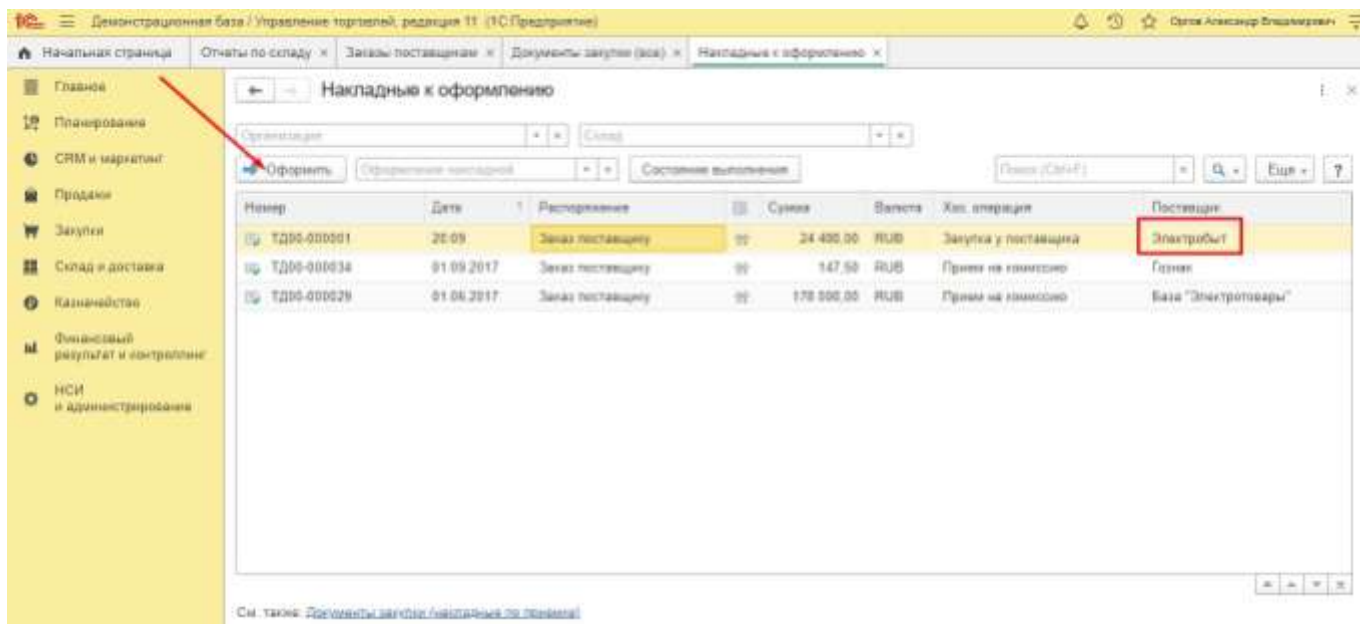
1С Демонстрационная база / Управление торговлей, редакция 11 (1С:Предприятие)
Орлов Александр Владимирович

Начальная страница | Отчеты по складу × | Заказы поставщикам × | Документы закупки (все) × | Накладные к оформлению ×

Главное
Планирование
CRM и маркетинг
Продажи
Закупки
Склад и доставка
Казначейство
Финансовый результат и контроллинг
НСИ и администрирование

Накладные к оформлению

Организация
Склад

Оформить | Оформление накладной | Состояние выполнения | Поиск (Ctrl+F) | Еще | ?

| Номер | Дата | Распоряжение | | Сумма | Валюта | Хоз. операция | Поставщик |
|---|---|---|---|---|---|---|---|
| ТД00-000001 | 20.09 | Заказ поставщику | | 24 400,00 | RUB | Закупка у поставщика | Электросбыт |
| ТД00-000034 | 01.09.2017 | Заказ поставщику | | 147,50 | RUB | Прием на комиссию | Гознак |
| ТД00-000029 | 01.06.2017 | Заказ поставщику | | 170 000,00 | RUB | Прием на комиссию | База "Электротовары" |

См. также: Документы закупки (накладные по приемке)